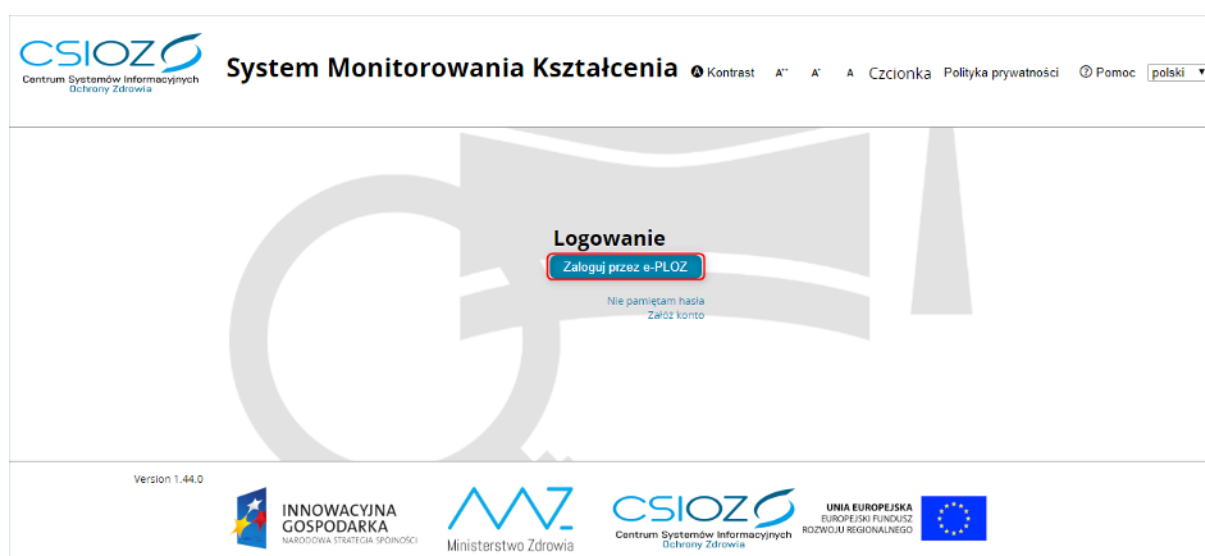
CSIOZ
Centrum Systemów Informacyjnych Ochrony Zdrowia

System Monitorowania Kształcenia

Kontrast A⁺⁺ A⁺ A Czcionka Polityka prywatności Pomoc polski

Logowanie

Zaloguj przez e-PLOZ

Nie pamiętam hasła
Załóż konto

Version 1.44.0

INNOWACYJNA GOSPODARKA
NARODOWA STRATEGIA SPÓJNOŚCI

Ministerstwo Zdrowia

CSIOZ
Centrum Systemów Informacyjnych Ochrony Zdrowia

UNIA EUROPEJSKA
EUROPEJSKI FUNDUSZ ROZWOJU REGIONALNEGO